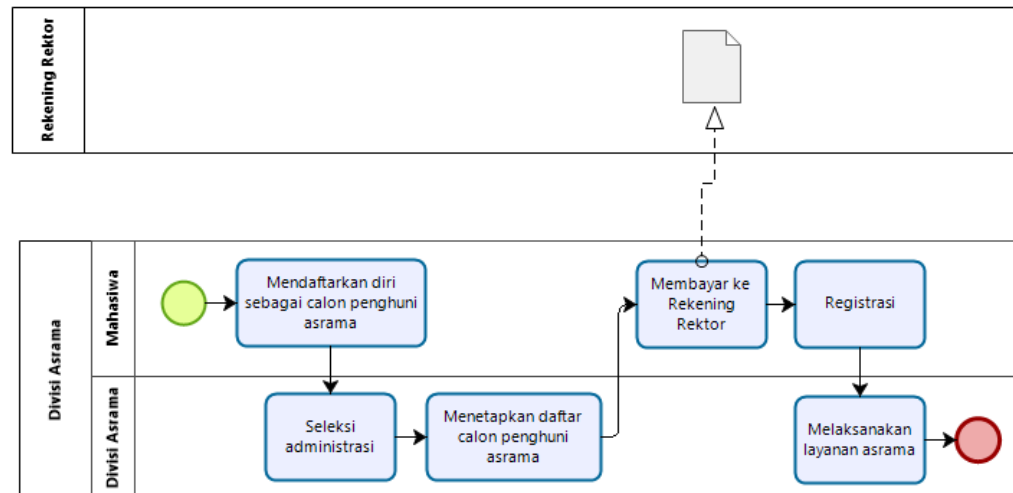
Rekening Rektor

Divisi Asrama

Mahasiswa

Divisi Asrama

Mendaftarkan diri sebagai calon penghuni asrama

Membayar ke Rekening Rektor

Registrasi

Seleksi administrasi

Menetapkan daftar calon penghuni asrama

Melaksanakan layanan asrama